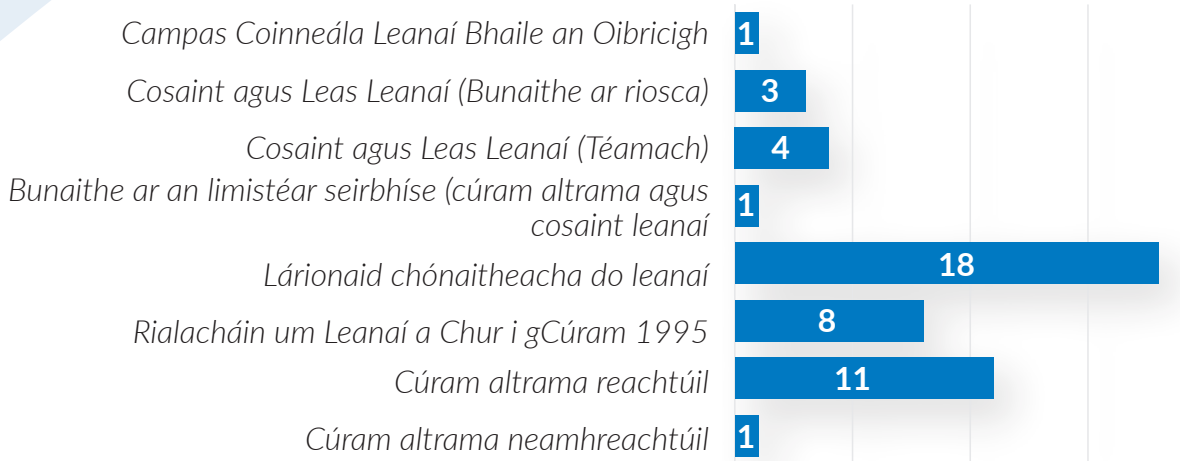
Campas Coinneála Leanaí Bhaile an Oibricigh 1
Cosaint agus Leas Leanaí (Bunaithe ar riosca) 3
Cosaint agus Leas Leanaí (Téamach) 4
Bunaithe ar an limistéar seirbhíse (cúram altrama agus cosaint leanaí 1
Lárionaid chónaitheacha do leanaí 18
Rialacháin um Leanaí a Chur i gCúram 1995 8
Cúram altrama reachtúil 11
Cúram altrama neamhreachtúil 1